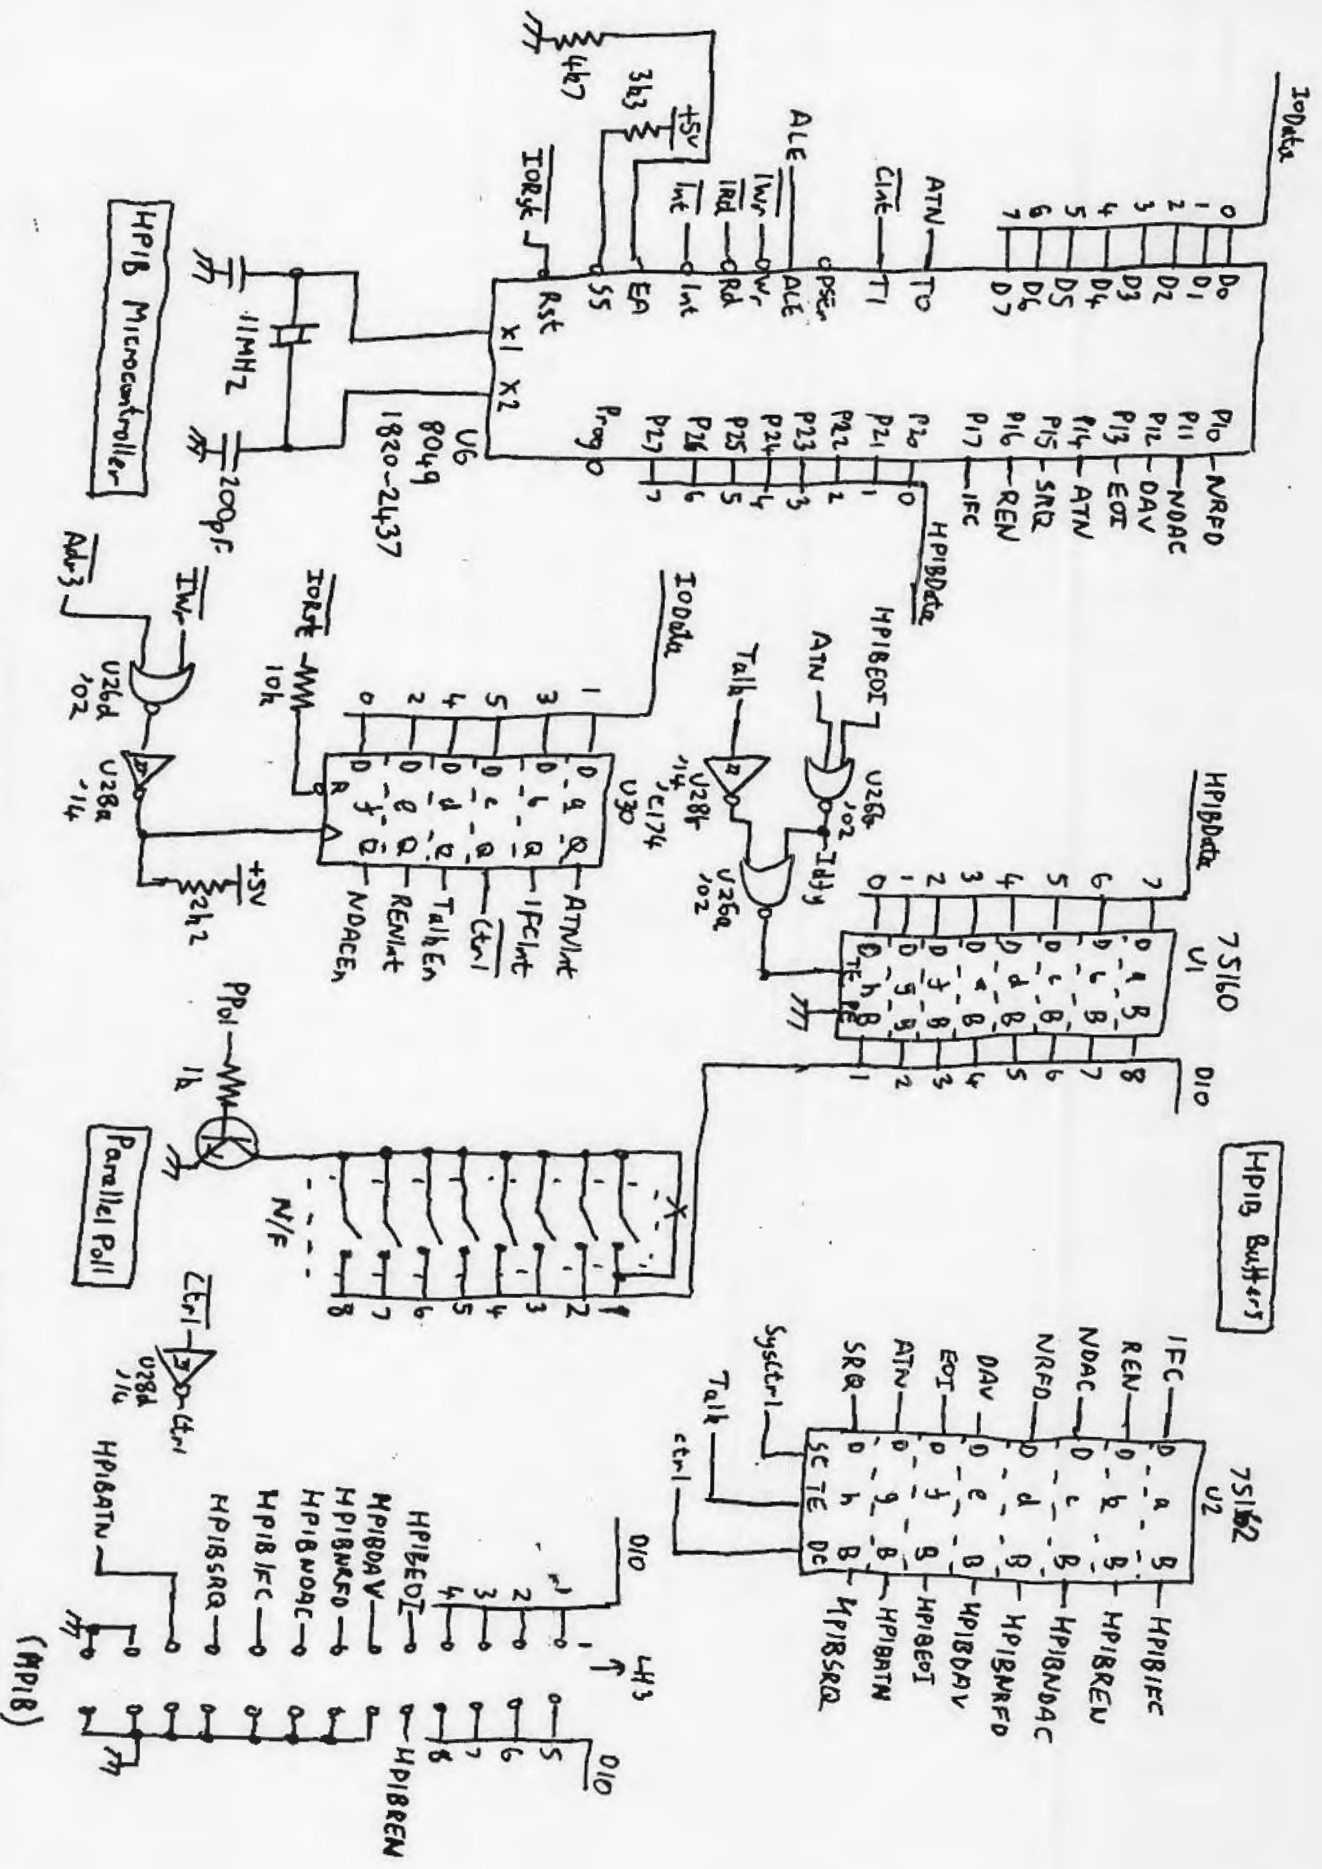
IoData
0 1 2 3 4 5 6 7
D0 D1 D2 D3 D4 D5 D6 D7
ATN T0
Clint T1
PSEN
ALE ALE
IWr Wr
IRd Rd
Int Int
+5V
3k3 EA
4k7 SS
IORst Rst
X1 X2
11MHz
200pF
HPIB Microcontroller
U6
8049
1820-2437
P10 NRFD
P11 NDAC
P12 DAV
P13 EOI
P14 ATN
P15 SRQ
P16 REN
P17 IFC
P20 P21 P22 P23 P24 P25 P26 P27
Prog
0 1 2 3 4 5 6 7
HPIBData
IoData
1 3 5 4 2 0
D Q
U30
74LS174
R
IORst 10k
ATNInt
IFCInt
Ctrl
TalkEn
RENInt
NDACEn
+5V
2k2
IWr
Adr3
U26d
'02
U28a
'14
HPIBEOI
ATN
U26b
'02
Talk
U28b
'14
Idty
U26a
'02
HPIBData
7 6 5 4 3 2 1 0
75160
U1
TE PE
D B
1 2 3 4 5 6 7 8
DIO
HPIB Buffers
PPol 1k
N/F
1 2 3 4 5 6 7 8
Parallel Poll
Ctrl
U28d
'14
Ctrl
75162
U2
IFC
REN
NDAC
NRFD
DAV
EOI
ATN
SRQ
SysCtrl
Talk
Ctrl
SC TE DC
HPIBIFC
HPIBREN
HPIBNDAC
HPIBNRFD
HPIBDAV
HPIBEOI
HPIBATN
HPIBSRQ
DIO
4 3 2 1
HPIBEOI
HPIBDAV
HPIBNRFD
HPIBNDAC
HPIBIFC
HPIBSRQ
HPIBATN
J13
5 6 7 8
DIO
HPIBREN
(HPIB)